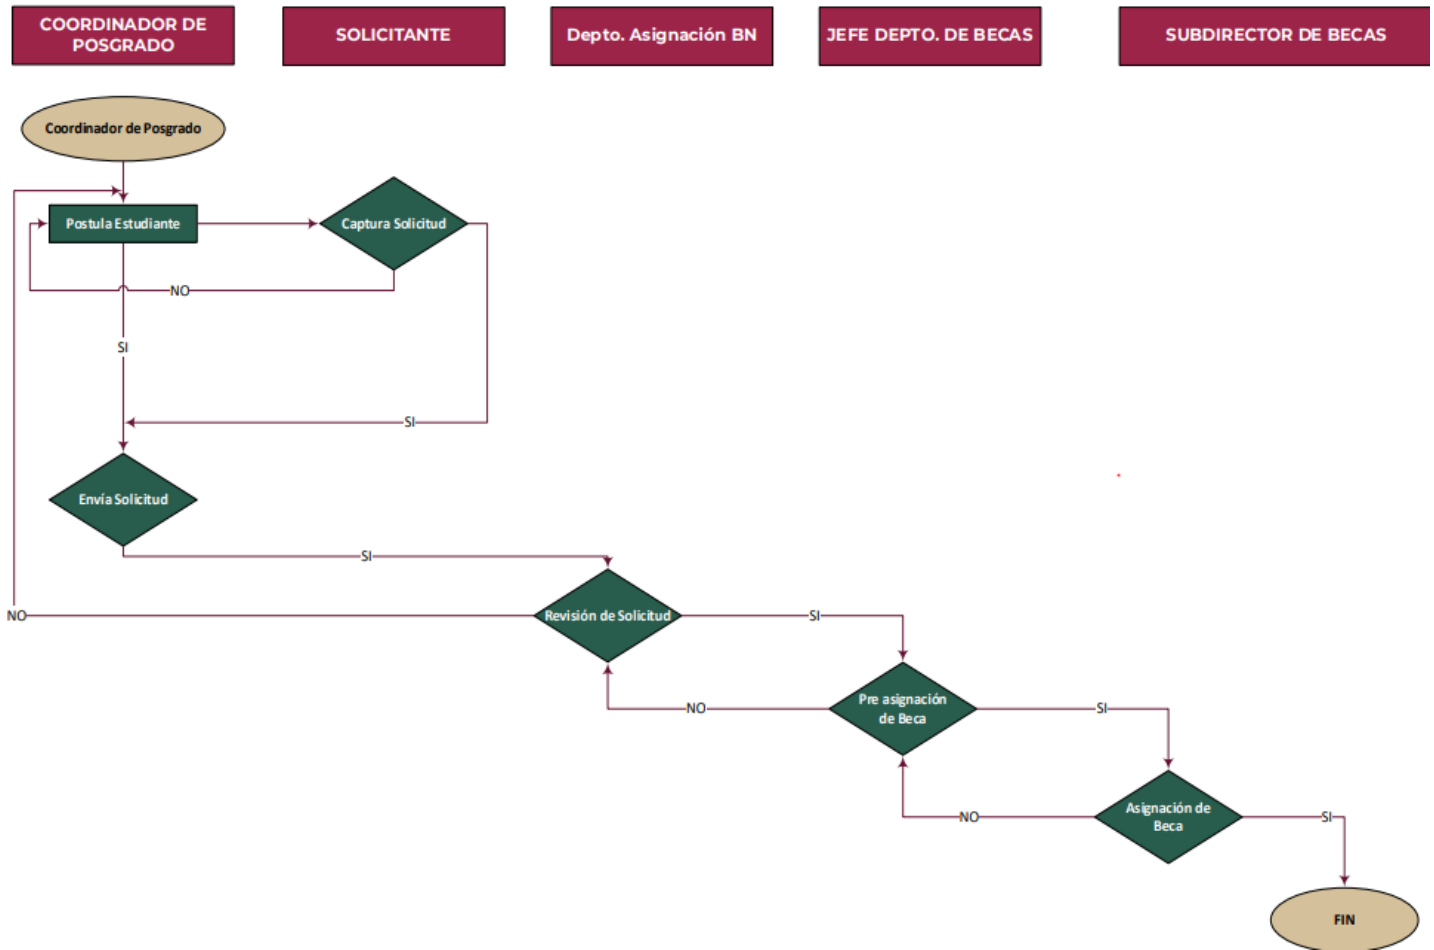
COORDINADOR DE POSGRADO

SOLICITANTE

Depto. Asignación BN

JEFE DEPTO. DE BECAS

SUBDIRECTOR DE BECAS

Coordinador de Posgrado

Postula Estudiante

Captura Solicitud

NO

SI

SI

Envía Solicitud

SI

NO

Revisión de Solicitud

SI

NO

Pre asignación de Beca

SI

NO

Asignación de Beca

SI

FIN